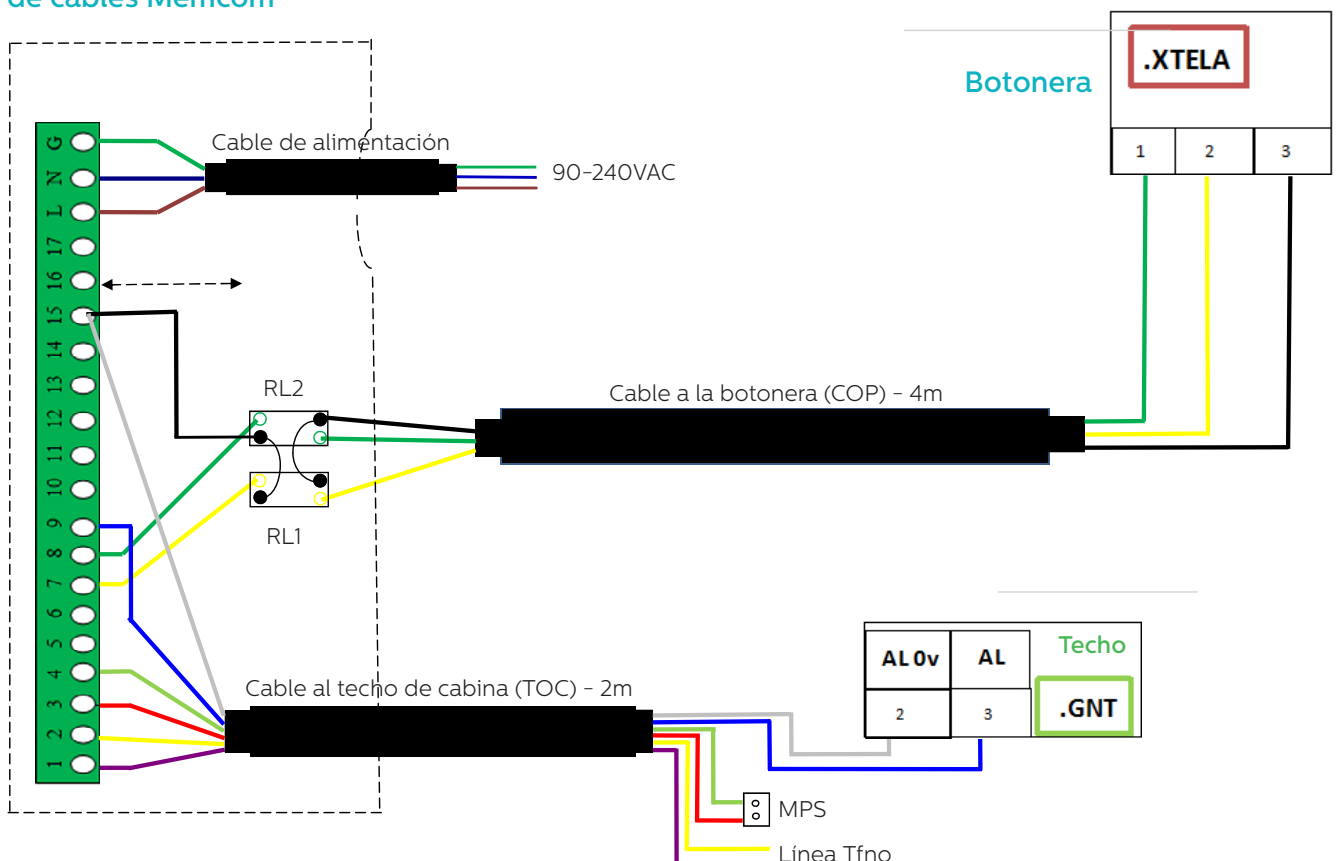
de cables Memcom

Botonera

.XTELA

| 1 | 2 | 3 |
|---|---|---|

G
N
L
17
16
15
14
13
12
11
10
9
8
7
6
5
4
3
2
1

Cable de alimentación

90-240VAC

RL2

RL1

Cable a la botonera (COP) - 4m

Cable al techo de cabina (TOC) - 2m

| AL 0v | AL |
|---|---|
| 2 | 3 |

Techo

.GNT

MPS

Línea Tfno